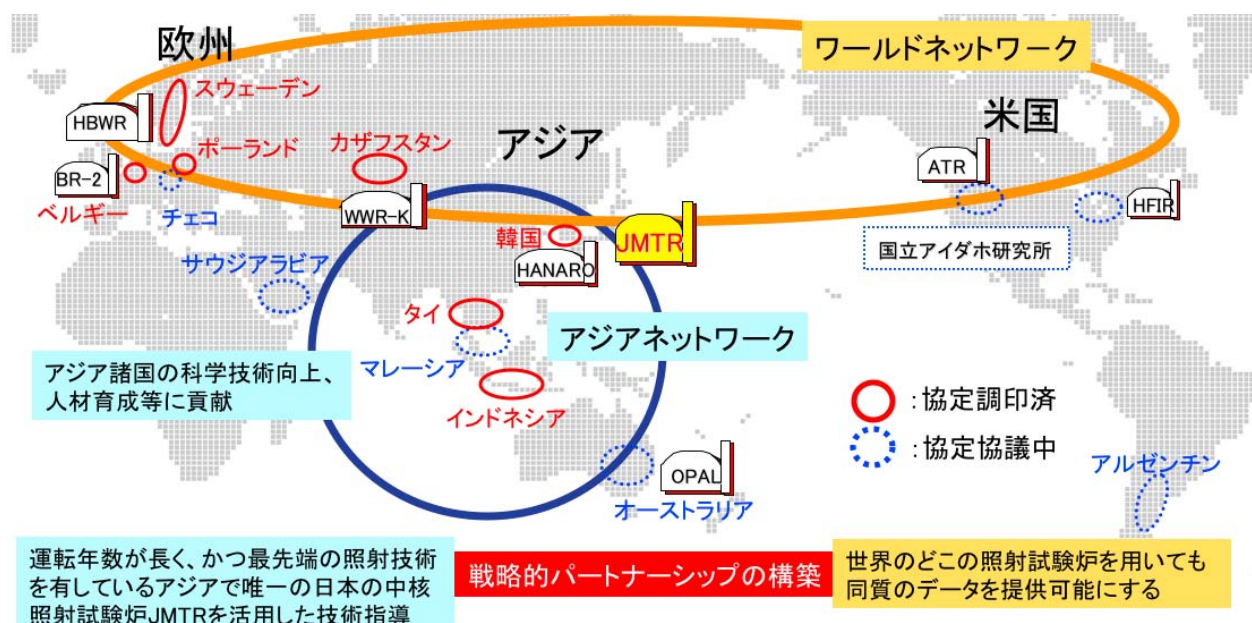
欧州

ワールドネットワーク

スウェーデン

HBWR

ポーランド

カザフスタン

アジア

米国

BR-2

ベルギー

チェコ

WWR-K

ATR

HFIR

韓国

JMTR

国立アイダホ研究所

サウジアラビア

HANARO

タイ

アジアネットワーク

アジア諸国の科学技術向上、人材育成等に貢献

マレーシア

インドネシア

: 協定調印済

: 協定協議中

アルゼンチン

OPAL

オーストラリア

運転年数が長く、かつ最先端の照射技術を有しているアジアで唯一の日本の中核照射試験炉JMTRを活用した技術指導

戦略的パートナーシップの構築

世界のどこの照射試験炉を用いても同質のデータを提供可能にする